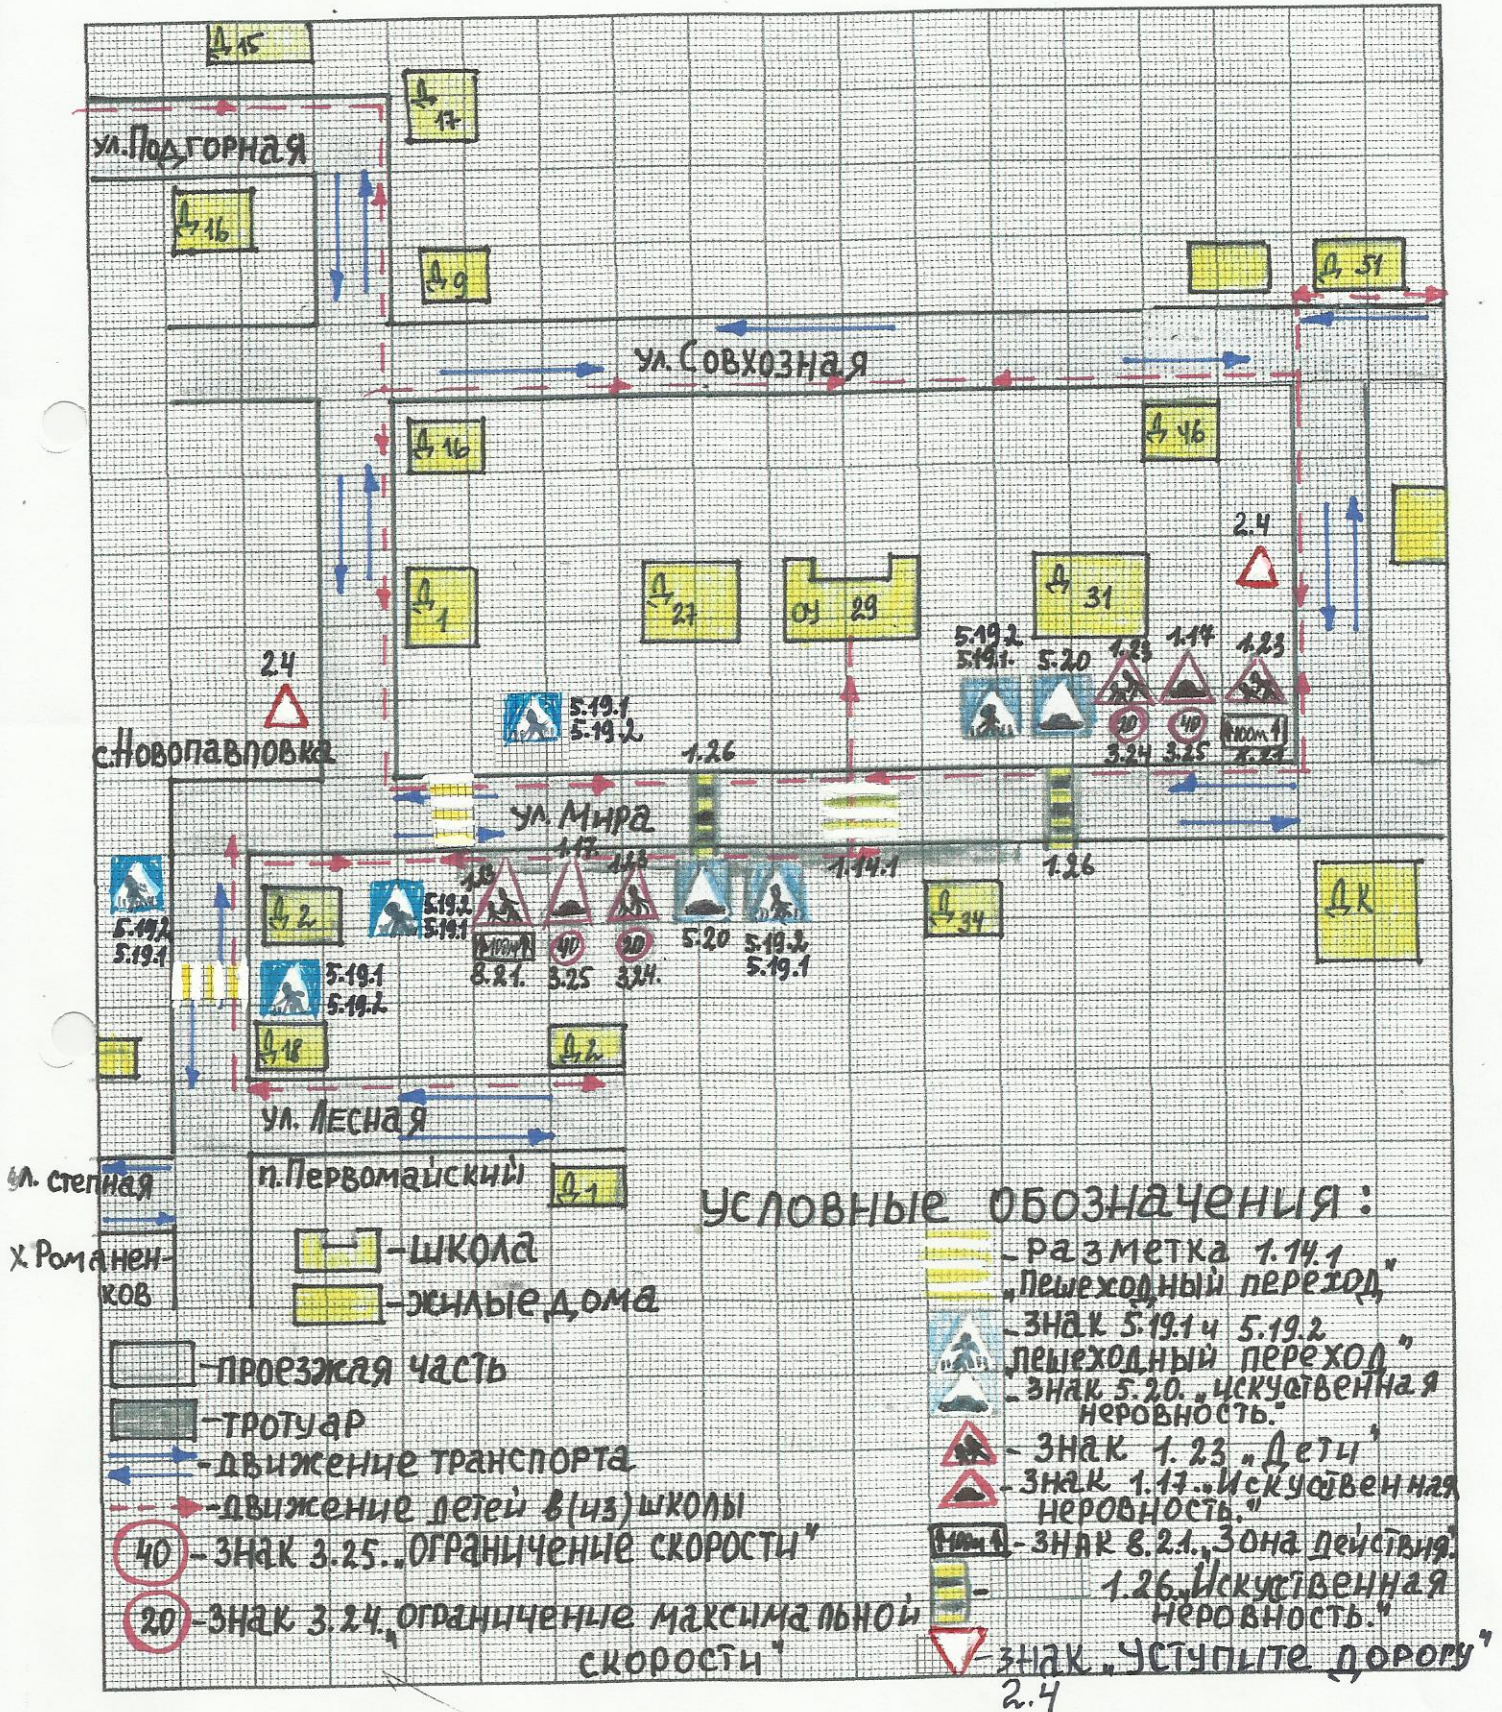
Д 15
Д 17
ул. Подгорная
Д 16
Д 9
Д 51
ул. Совхозная
Д 16
Д 46
2.4
Д 1
Д 27
СОШ 29
Д 31
5.19.2
5.19.1
5.20
1.23
1.17
1.23
2.4
5.19.1
5.19.2
40
40
100м 1
3.24
3.25
8.2.1
с. Новопавловка
1.26
ул. Мира
1.14.1
1.26
1.23
1.17
1.23
Д 2
5.19.2
5.19.1
100м
40
20
8.2.1.
3.25
3.24.
5.20
5.19.2
5.19.1
Д 34
ДК
5.19.2
5.19.1
5.19.1
5.19.2
Д 18
Д 2
ул. Лесная
п. Первомайский
Д 1
ул. степная
х. Романенков
Условные обозначения:
-школа
-жилые дома
-проезжая часть
-тротуар
-движение транспорта
-движение детей в(из) школы
40 -знак 3.25. „Ограничение скорости"
20 -знак 3.24. „Ограничение максимальной скорости"
- Разметка 1.14.1 „Пешеходный переход"
-знак 5.19.1 и 5.19.2 „Пешеходный переход"
-знак 5.20. „Искуственная неровность."
-знак 1.23 „Дети"
-знак 1.17. „Искуственная неровность."
100м 1 -знак 8.2.1. „Зона действия."
- 1.26. „Искуственная неровность."
-знак „Уступите дорогу" 2.4